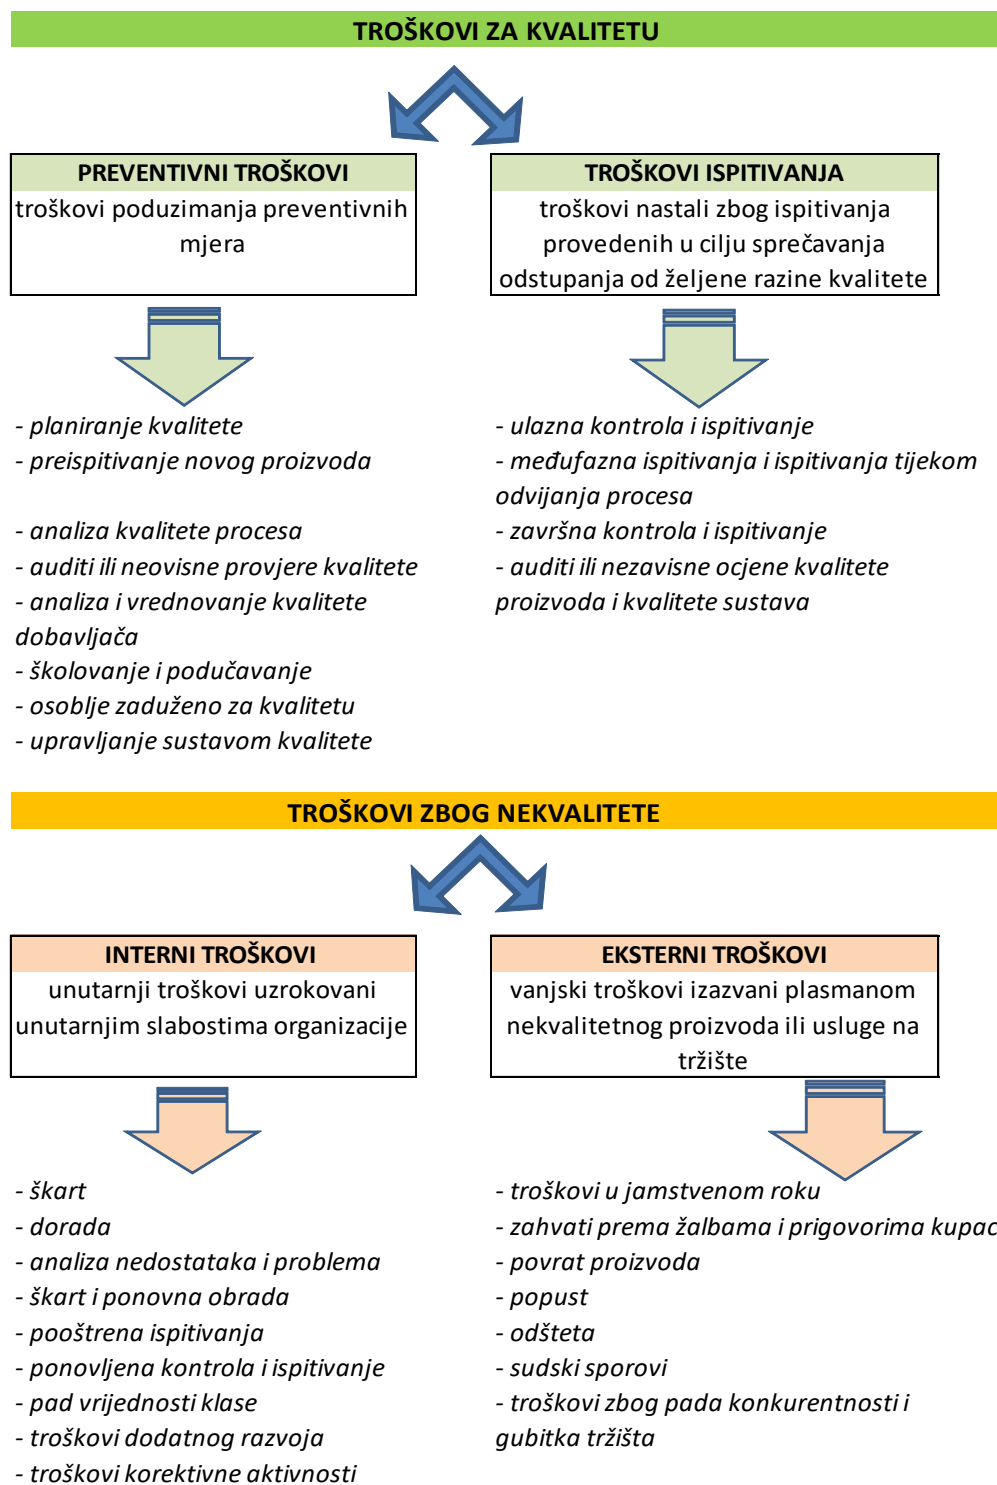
TROŠKOVI ZA KVALITETU

PREVENTIVNI TROŠKOVI
troškovi poduzimanja preventivnih mjera

TROŠKOVI ISPITIVANJA
troškovi nastali zbog ispitivanja provedenih u cilju sprečavanja odstupanja od željene razine kvalitete

- planiranje kvalitete
- preispitivanje novog proizvoda

- analiza kvalitete procesa
- auditi ili neovisne provjere kvalitete
- analiza i vrednovanje kvalitete dobavljača
- školovanje i podučavanje
- osoblje zaduženo za kvalitetu
- upravljanje sustavom kvalitete

- ulazna kontrola i ispitivanje
- međufazna ispitivanja i ispitivanja tijekom odvijanja procesa
- završna kontrola i ispitivanje
- auditi ili nezavisne ocjene kvalitete proizvoda i kvalitete sustava

TROŠKOVI ZBOG NEKVALITETE

INTERNI TROŠKOVI
unutarnji troškovi uzrokovani unutarnjim slabostima organizacije

EKSTERNI TROŠKOVI
vanjski troškovi izazvani plasmanom nekvalitetnog proizvoda ili usluge na tržište

- škart
- dorada
- analiza nedostataka i problema
- škart i ponovna obrada
- pooštrena ispitivanja
- ponovljena kontrola i ispitivanje
- pad vrijednosti klase
- troškovi dodatnog razvoja
- troškovi korektivne aktivnosti

- troškovi u jamstvenom roku
- zahvati prema žalbama i prigovorima kupac
- povrat proizvoda
- popust
- odšteta
- sudski sporovi
- troškovi zbog pada konkurentnosti i gubitka tržišta